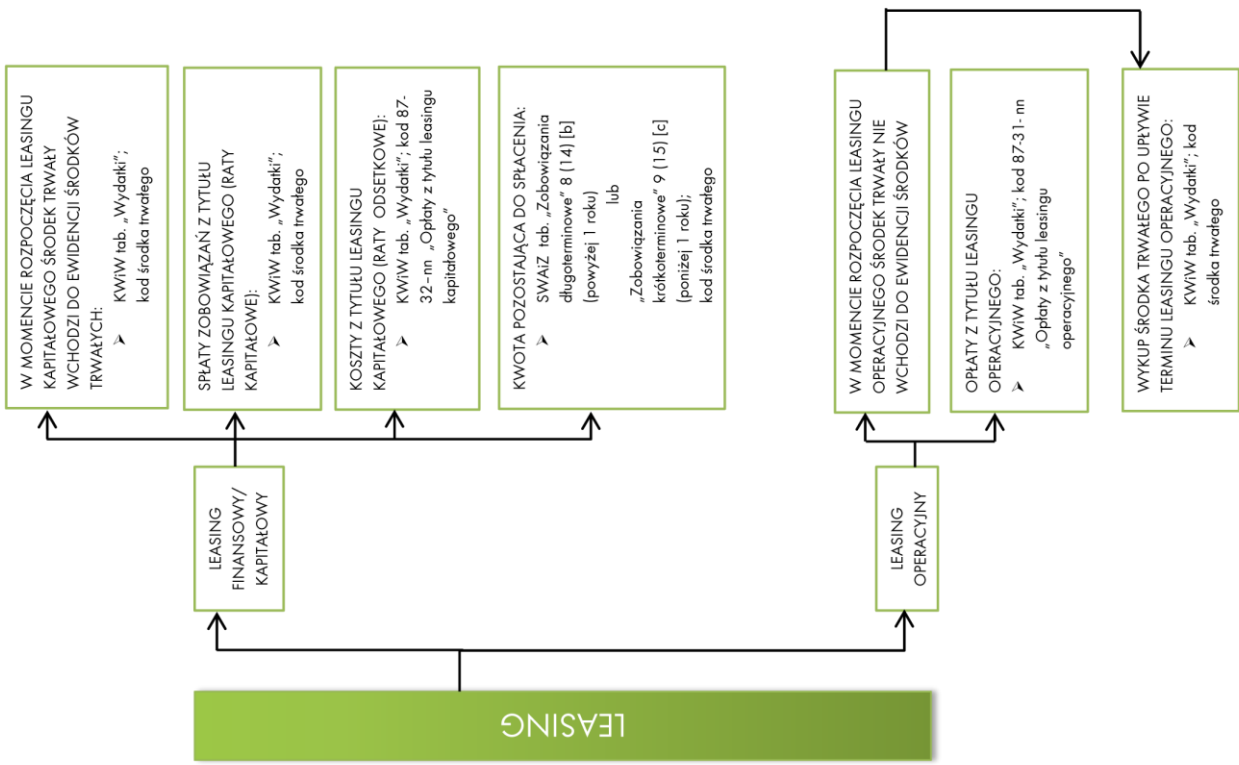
LEASING

LEASING FINANSOWY/ KAPITAŁOWY

W MOMENCIE ROZPOCZĘCIA LEASINGU KAPITAŁOWEGO ŚRODEK TRWAŁY WCHODZI DO EWIDENCJI ŚRODKÓW TRWAŁYCH:
KWiW tab. „Wydatki"; kod środka trwałego

SPŁATY ZOBOWIĄZAŃ Z TYTUŁU LEASINGU KAPITAŁOWEGO (RATY KAPITAŁOWE):
KWiW tab. „Wydatki"; kod środka trwałego

KOSZTY Z TYTUŁU LEASINGU KAPITAŁOWEGO (RATY ODSETKOWE):
KWiW tab. „Wydatki"; kod 87-32-nn „Opłaty z tytułu leasingu kapitałowego"

KWOTA POZOSTAJĄCA DO SPŁACENIA:
SWAiZ tab. „Zobowiązania długoterminowe" 8 (14) [b] (powyżej 1 roku)
lub
„Zobowiązania krótkoterminowe" 9 (15) [c] (poniżej 1 roku);
kod środka trwałego

LEASING OPERACYJNY

W MOMENCIE ROZPOCZĘCIA LEASINGU OPERACYJNEGO ŚRODEK TRWAŁY NIE WCHODZI DO EWIDENCJI ŚRODKÓW

OPŁATY Z TYTUŁU LEASINGU OPERACYJNEGO:
KWiW tab. „Wydatki"; kod 87-31- nn „Opłaty z tytułu leasingu operacyjnego"

WYKUP ŚRODKA TRWAŁEGO PO UPŁYWIE TERMINU LEASINGU OPERACYJNEGO:
KWiW tab. „Wydatki"; kod środka trwałego